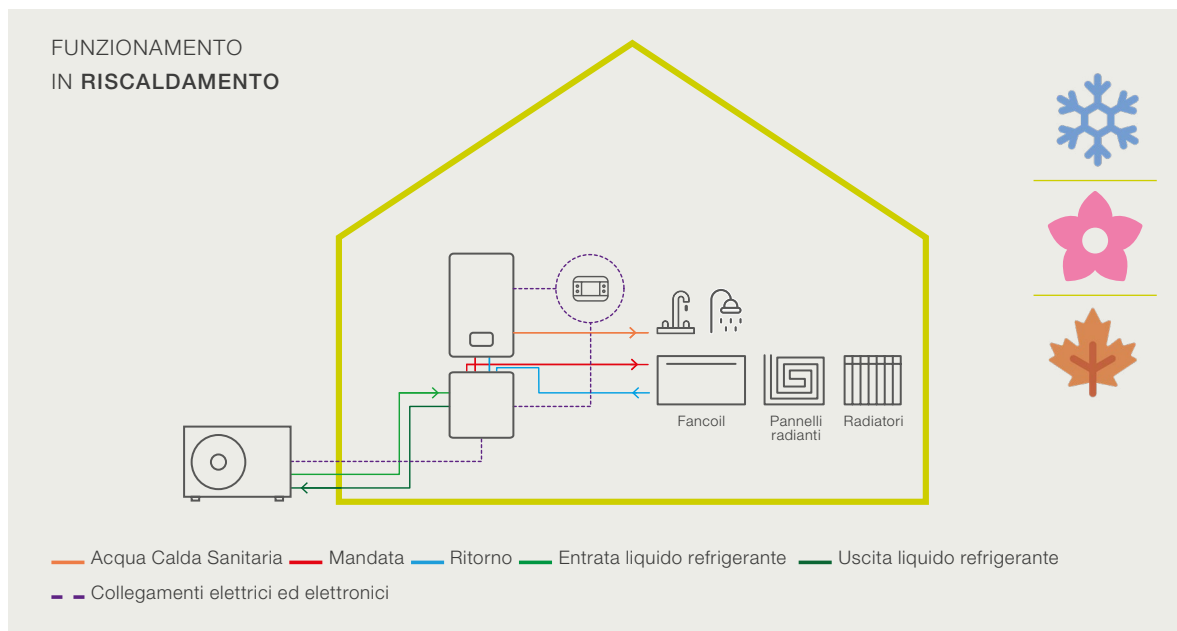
FUNZIONAMENTO
IN **RISCALDAMENTO**

Fancoil

Pannelli radianti

Radiatori

Acqua Calda Sanitaria — Mandata — Ritorno — Entrata liquido refrigerante — Uscita liquido refrigerante

Collegamenti elettrici ed elettronici